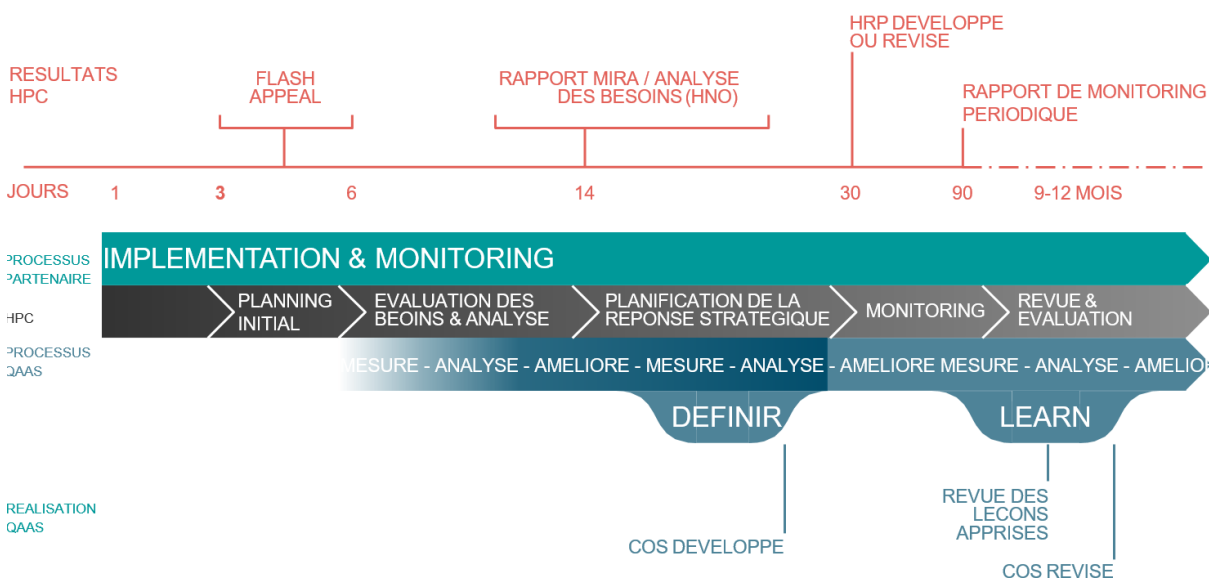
HRP DEVELOPPE OU REVISE

RESULTATS HPC

FLASH APPEAL

RAPPORT MIRA / ANALYSE DES BESOINS (HNO)

RAPPORT DE MONITORING PERIODIQUE

JOURS 1 3 6 14 30 90 9-12 MOIS

PROCESSUS PARTENAIRE

IMPLEMENTATION & MONITORING

HPC

PLANNING INITIAL

EVALUATION DES BEOINS & ANALYSE

PLANIFICATION DE LA REPONSE STRATEGIQUE

MONITORING

REVUE & EVALUATION

PROCESSUS QAAS

MESURE - ANALYSE - AMELIORE - MESURE - ANALYSE - AMELIORE MESURE - ANALYSE - AMELIO

DEFINIR

LEARN

REALISATION QAAS

REVUE DES LECONS APPRISES

COS DEVELOPPE

COS REVISE